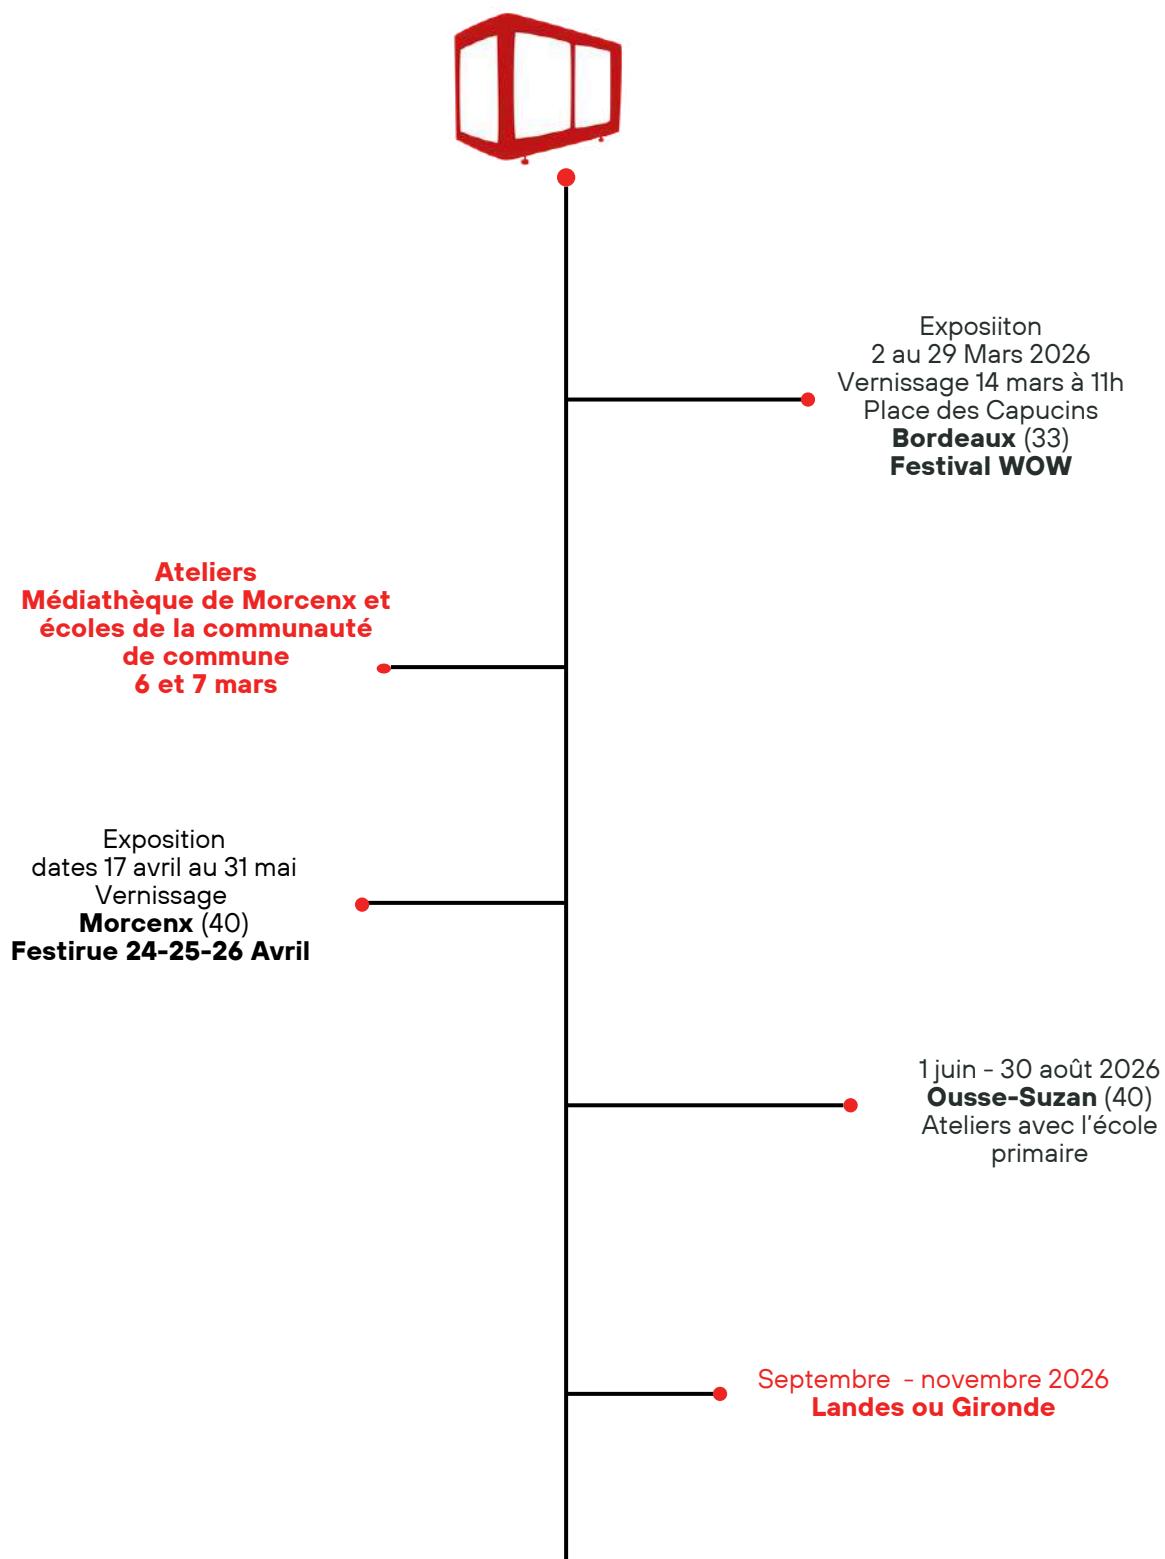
Exposiiton
2 au 29 Mars 2026
Vernissage 14 mars à 11h
Place des Capucins
**Bordeaux** (33)
**Festival WOW**

**Ateliers**
**Médiathèque de Morcenx et écoles de la communauté de commune**
**6 et 7 mars**

Exposition
dates 17 avril au 31 mai
Vernissage
**Morcenx** (40)
**Festirue 24-25-26 Avril**

1 juin - 30 août 2026
**Ousse-Suzan** (40)
Ateliers avec l'école primaire

Septembre - novembre 2026
**Landes ou Gironde**